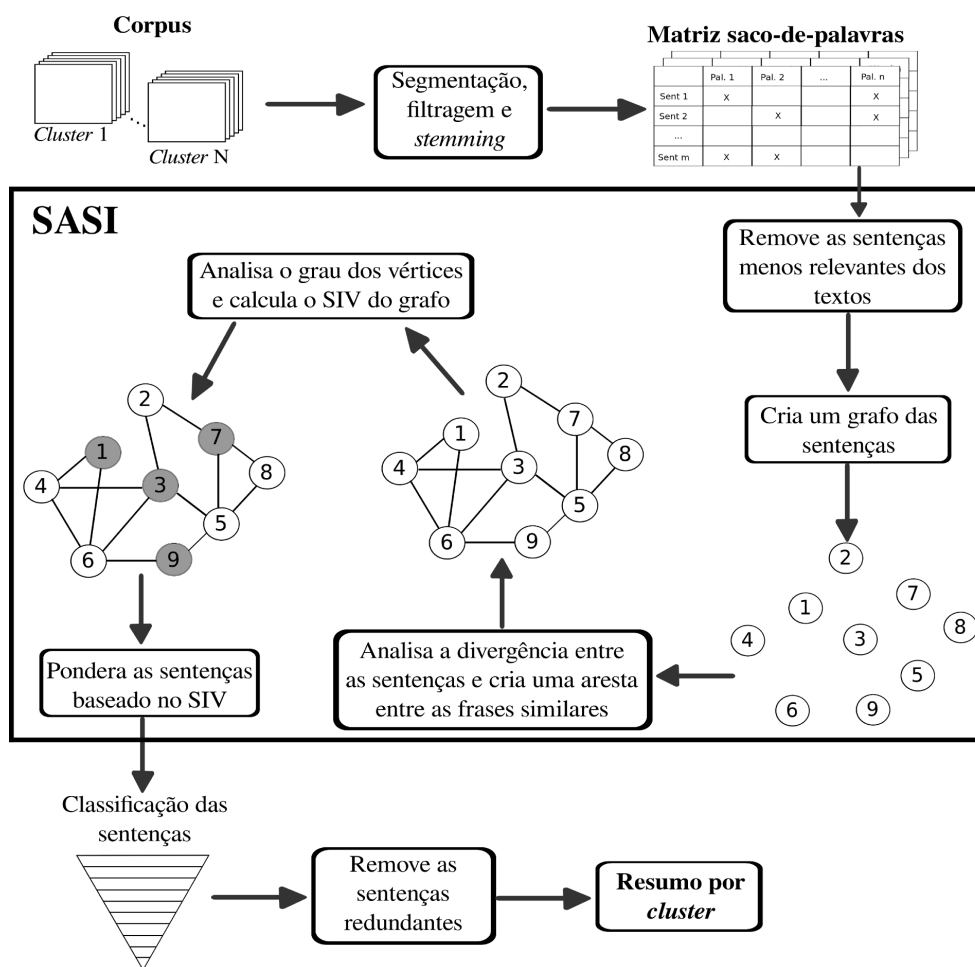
Corpus

Cluster 1

Cluster N

Segmentação, filtragem e stemming

Matriz saco-de-palavras

|  | Pal. 1 | Pal. 2 | ... | Pal. n |
|---|---|---|---|---|
| Sent 1 | X |  |  | X |
| Sent 2 |  | X |  | X |
| ... |  |  |  |  |
| Sent m | X | X |  |  |

SASI

Remove as sentenças menos relevantes dos textos

Cria um grafo das sentenças

Analisa o grau dos vértices e calcula o SIV do grafo

2 7 1 8 4 3 5 6 9

1 2 7 4 3 8 5 6 9

2 7 1 8 4 3 5 6 9

Pondera as sentenças baseado no SIV

Analisa a divergência entre as sentenças e cria uma aresta entre as frases similares

Classificação das sentenças

Remove as sentenças redundantes

Resumo por cluster